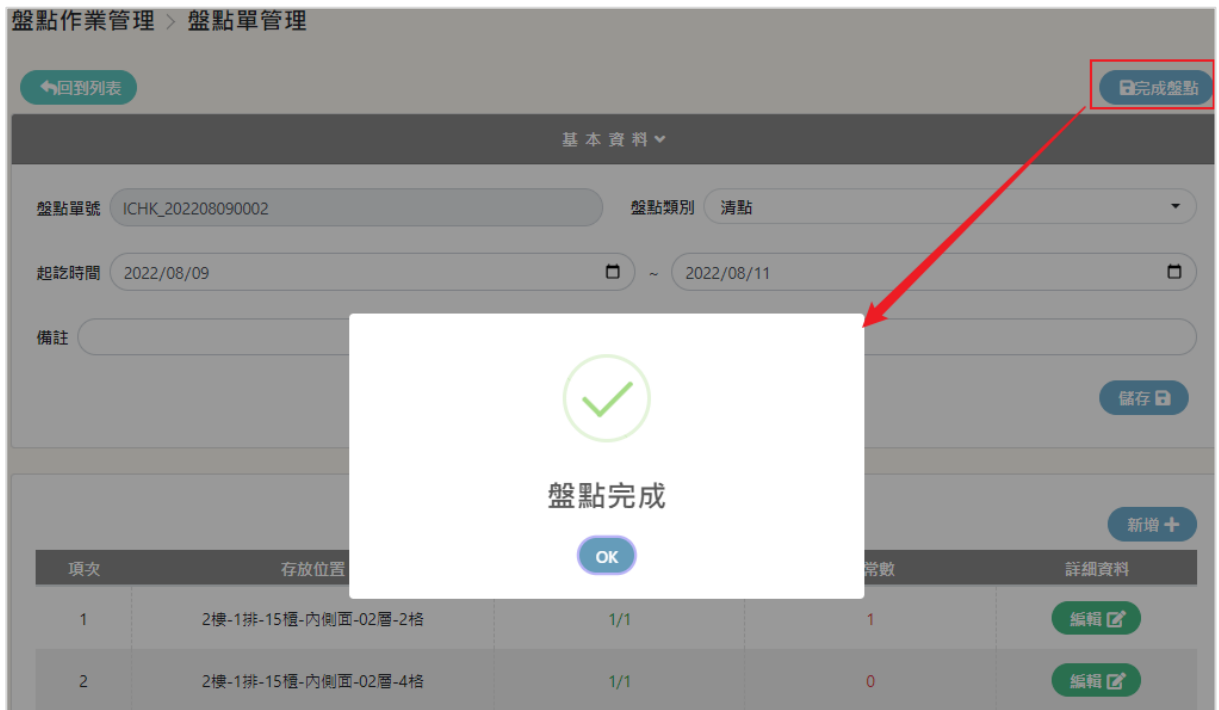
盤點作業管理 > 盤點單管理

回到列表

完成盤點

基本資料

盤點單號 ICHK_202208090002

盤點類別 清點

起訖時間 2022/08/09 ~ 2022/08/11

備註

儲存

盤點完成

OK

新增

| 項次 | 存放位置 | | 常數 | 詳細資料 |
|---|---|---|---|---|
| 1 | 2樓-1排-15櫃-內側面-02層-2格 | 1/1 | 1 | 編輯 |
| 2 | 2樓-1排-15櫃-內側面-02層-4格 | 1/1 | 0 | 編輯 |